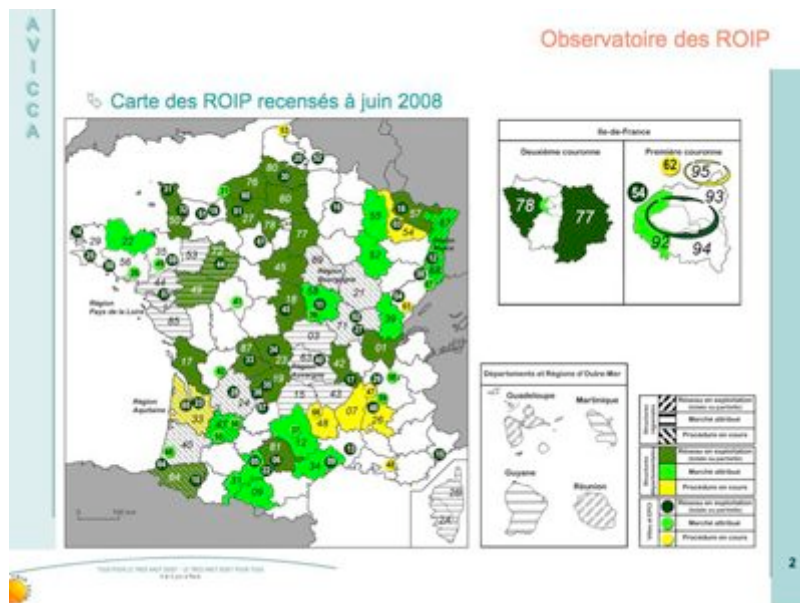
A
V
I
C
C
A

Observatoire des ROIP

Carte des ROIP recensés à juin 2008

Région Pays de la Loire

Région Aquitaine

Région Bourgogne

Région Auvergne

Région Alsace

22
29
56
35
53
72
44
49
85
17
33
40
64
24
87
23
03
63
15
43
07
26
48
12
81
34
31
09
65
47
45
18
58
71
21
89
77
78
27
76
80
60
51
55
57
67
68
54
88
52
25
39
01
42
69
38
86
37
41
36
19
46
82
32
11
66
13
84
04
06
83
30
14
50
61
28
59
62
2B
2A

Ile-de-France

Deuxième couronne

Première couronne

78

77

62

95

54

93

92

94

Départements et Régions d'Outre-Mer

Guadeloupe

Martinique

Guyane

Réunion

Réseau en exploitation (totale ou partielle)

Marché attribué

Procédure en cours

Réseau en exploitation (totale ou partielle)

Marché attribué

Procédure en cours

Réseau en exploitation (totale ou partielle)

Marché attribué

Procédure en cours

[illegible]

2